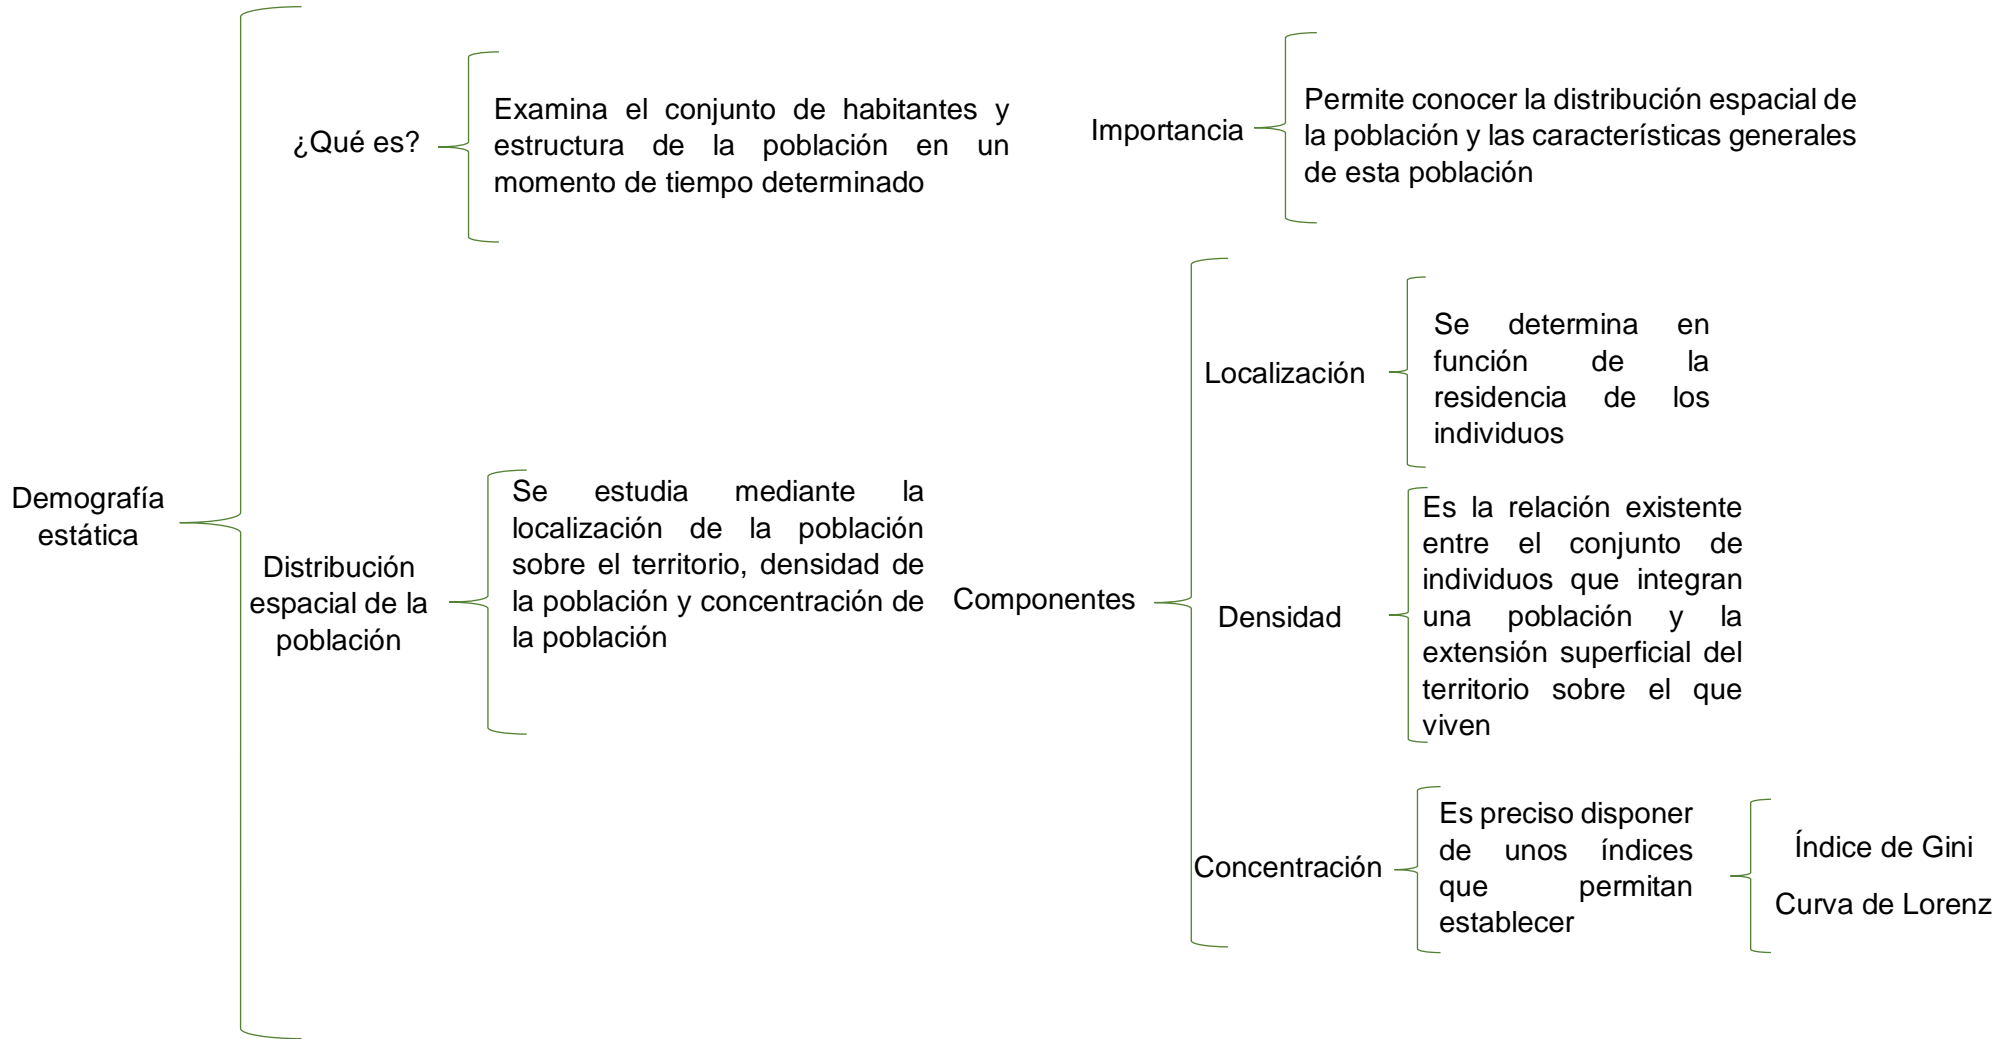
Demografía estática

¿Qué es?

Examina el conjunto de habitantes y estructura de la población en un momento de tiempo determinado

Importancia

Permite conocer la distribución espacial de la población y las características generales de esta población

Distribución espacial de la población

Se estudia mediante la localización de la población sobre el territorio, densidad de la población y concentración de la población

Componentes

Localización

Se determina en función de la residencia de los individuos

Densidad

Es la relación existente entre el conjunto de individuos que integran una población y la extensión superficial del territorio sobre el que viven

Concentración

Es preciso disponer de unos índices que permitan establecer

Índice de Gini

Curva de Lorenz